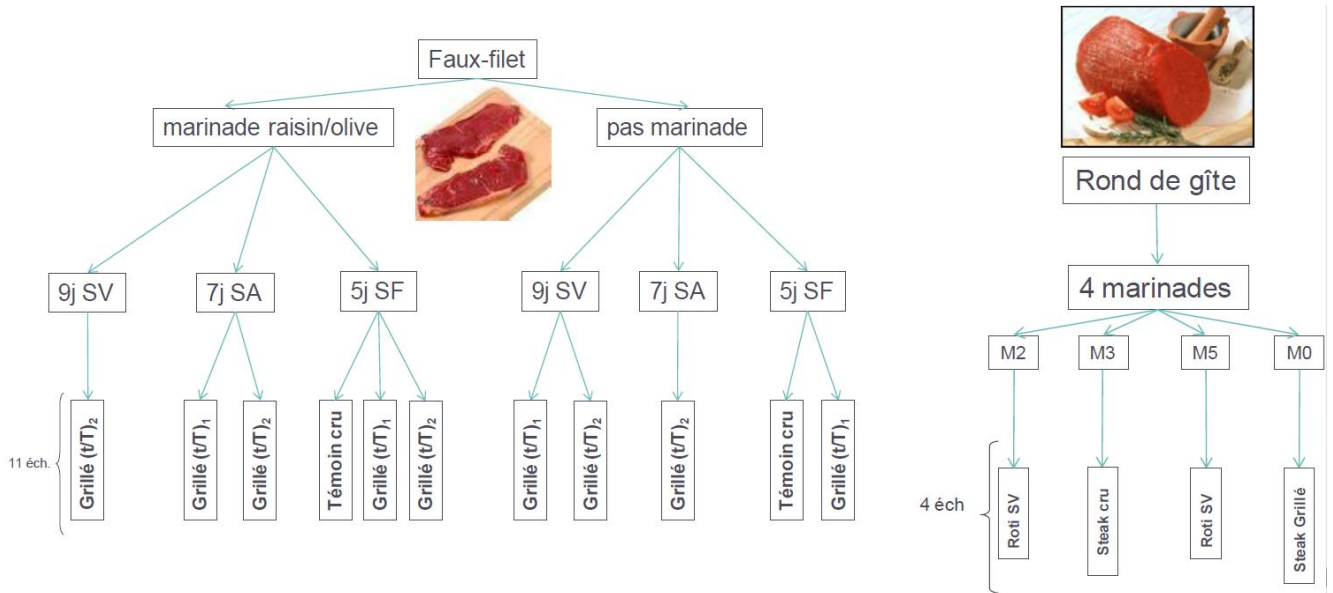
Faux-filet

marinade raisin/olive

pas marinade

9j SV

7j SA

5j SF

9j SV

7j SA

5j SF

11 éch.

Grillé (t/T)$_2$

Grillé (t/T)$_1$

Grillé (t/T)$_2$

Témoin cru

Grillé (t/T)$_1$

Grillé (t/T)$_2$

Grillé (t/T)$_1$

Grillé (t/T)$_2$

Grillé (t/T)$_2$

Témoin cru

Grillé (t/T)$_1$

Rond de gîte

4 marinades

M2

M3

M5

M0

4 éch

Roti SV

Steak cru

Roti SV

Steak Grillé